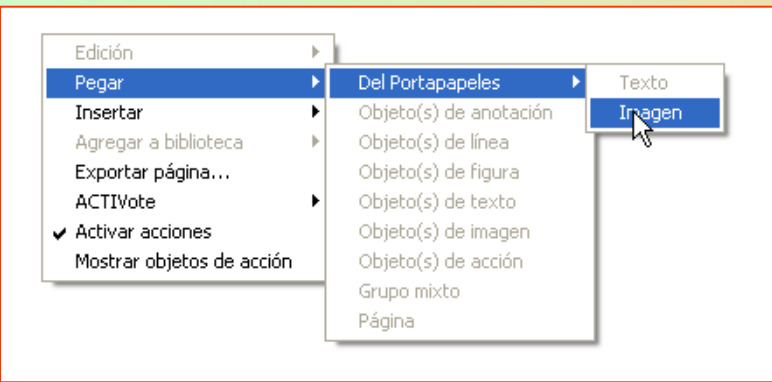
Edición
Pegar
Insertar
Agregar a biblioteca
Exportar página...
ACTIVote
✔ Activar acciones
Mostrar objetos de acción

Del Portapapeles
Objeto(s) de anotación
Objeto(s) de línea
Objeto(s) de figura
Objeto(s) de texto
Objeto(s) de imagen
Objeto(s) de acción
Grupo mixto
Página

Texto
Imagen